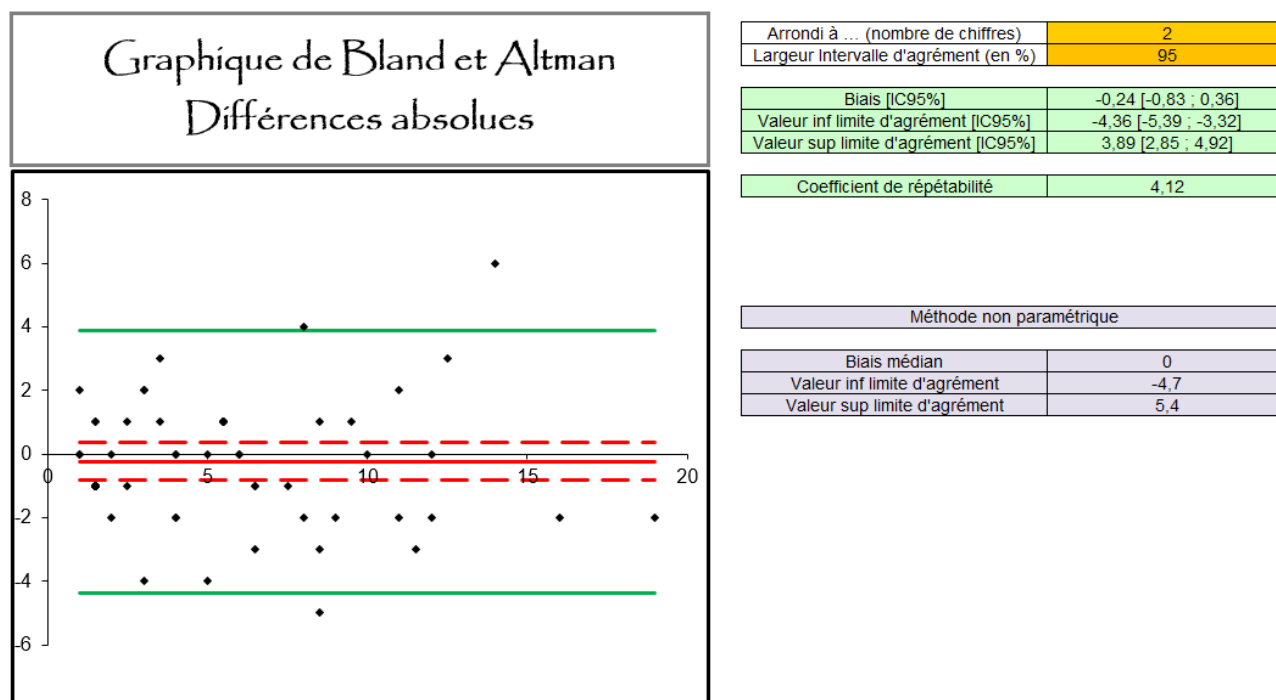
Graphique de Bland et Altman
Différences absolues

8
6
4
2
0
-2
-4
-6
0
5
10
15
20

| Arrondi à ... (nombre de chiffres) | 2 |
|---|---|
| Largeur Intervalle d'agrément (en %) | 95 |

| Biais [IC95%] | -0,24 [-0,83 ; 0,36] |
|---|---|
| Valeur inf limite d'agrément [IC95%] | -4,36 [-5,39 ; -3,32] |
| Valeur sup limite d'agrément [IC95%] | 3,89 [2,85 ; 4,92] |

| Coefficient de répétabilité | 4,12 |
|---|---|

Méthode non paramétrique

| Biais médian | 0 |
|---|---|
| Valeur inf limite d'agrément | -4,7 |
| Valeur sup limite d'agrément | 5,4 |